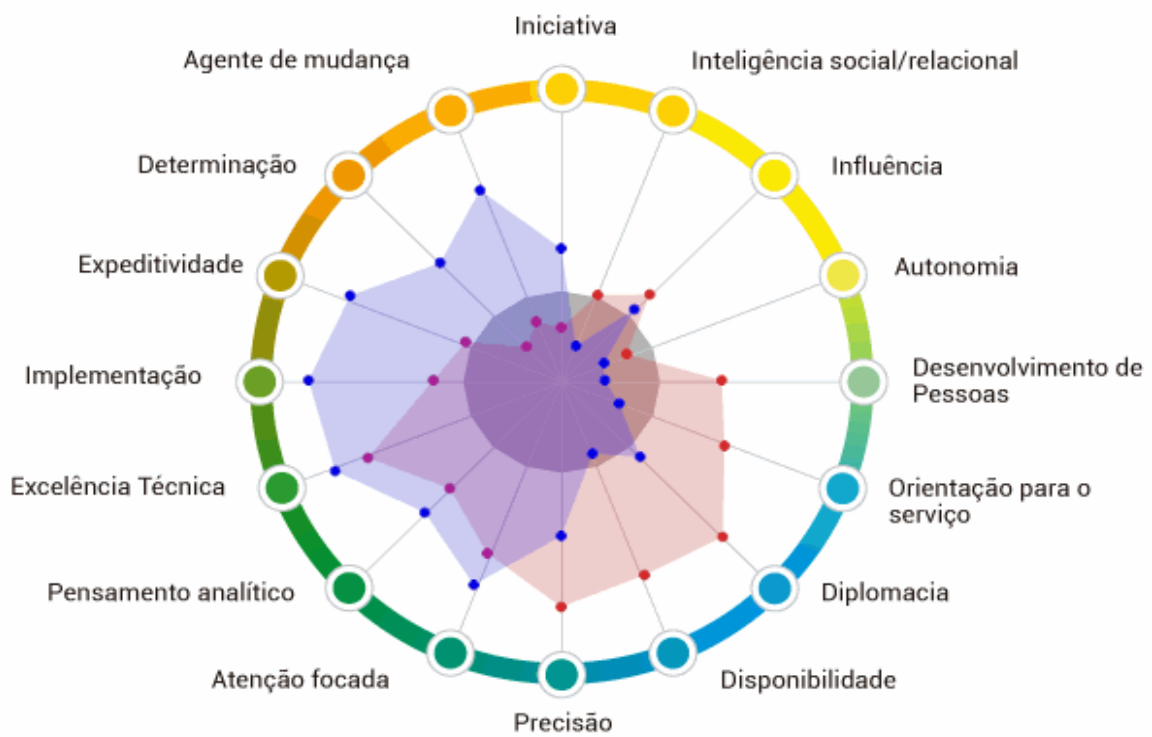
Iniciativa
Agente de mudança
Inteligência social/relacional
Determinação
Influência
Expeditividade
Autonomia
Implementação
Desenvolvimento de Pessoas
Excelência Técnica
Orientação para o serviço
Pensamento analítico
Diplomacia
Atenção focada
Disponibilidade
Precisão